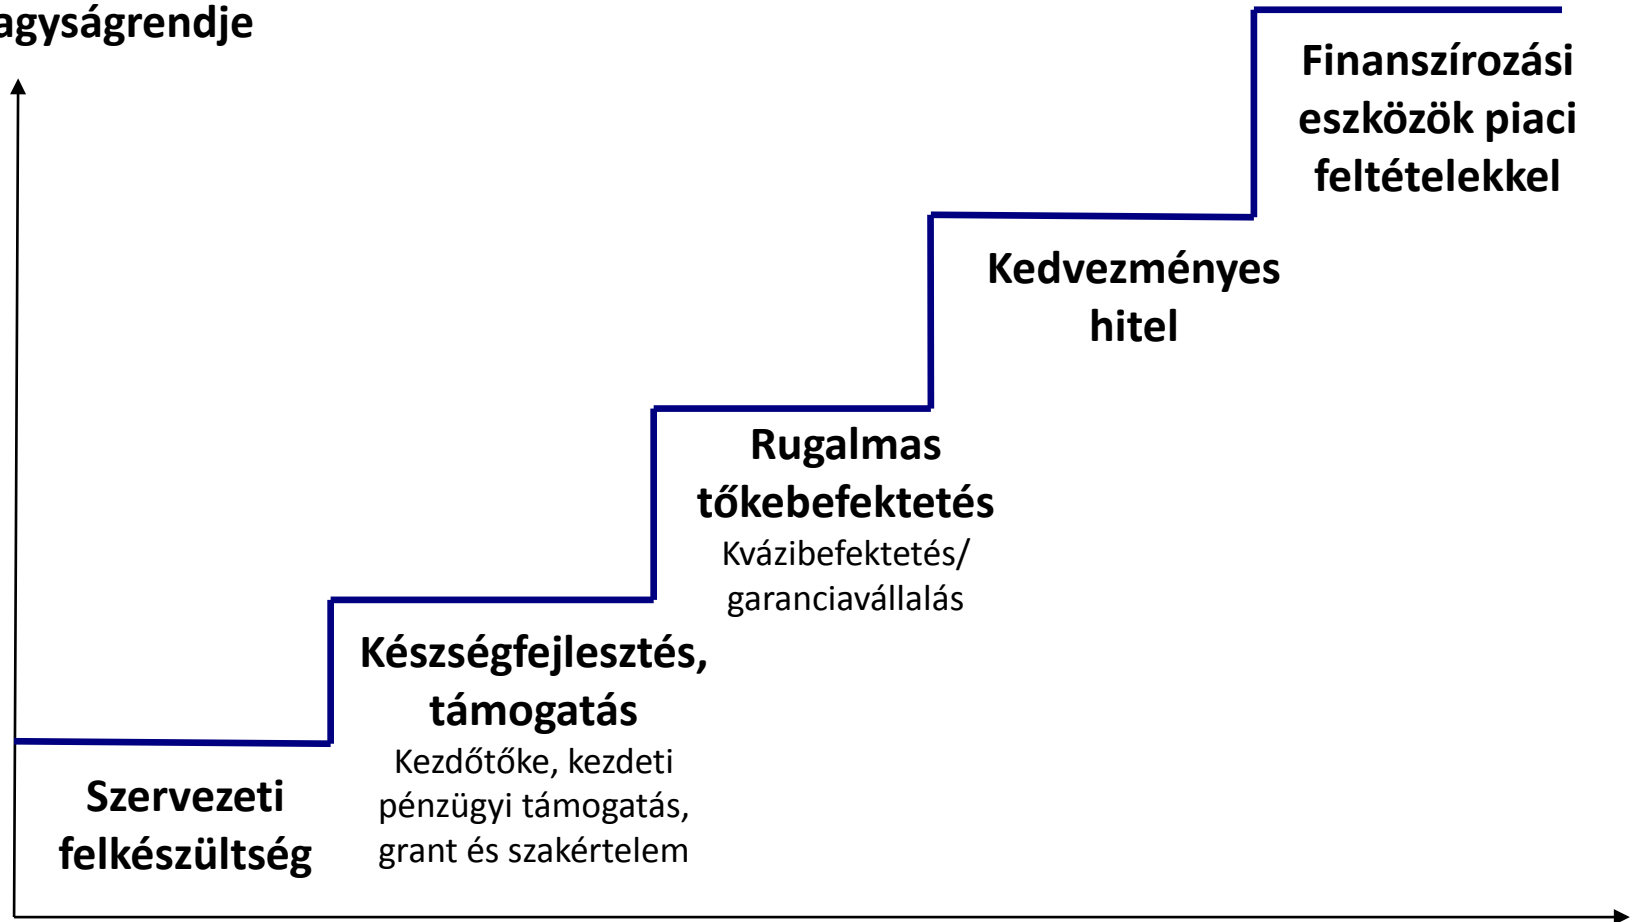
agyságrendje

Finanszírozási eszközök piaci feltételekkel

Kedvezményes hitel

Rugalmas tőkebefektetés
Kvázibefektetés/ garanciavállalás

Készségfejlesztés, támogatás
Kezdőtőke, kezdeti pénzügyi támogatás, grant és szakértelem

Szervezeti felkészültség